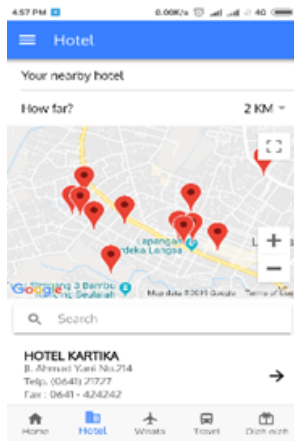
4:57 PM
0.00K/s 4G

Hotel

Your nearby hotel

How far?
2 KM

Lapangan
Merdeka Langsa
Simpang 3 Bambu
Seulalah
Google
Map data ©2018 Google Terms of Use

Search

HOTEL KARTIKA
Jl. Ahmad Yani No.214
Telp. (0641) 21727
Fax : 0641 - 424242

Home
Hotel
Wisata
Travel
Oleh-oleh